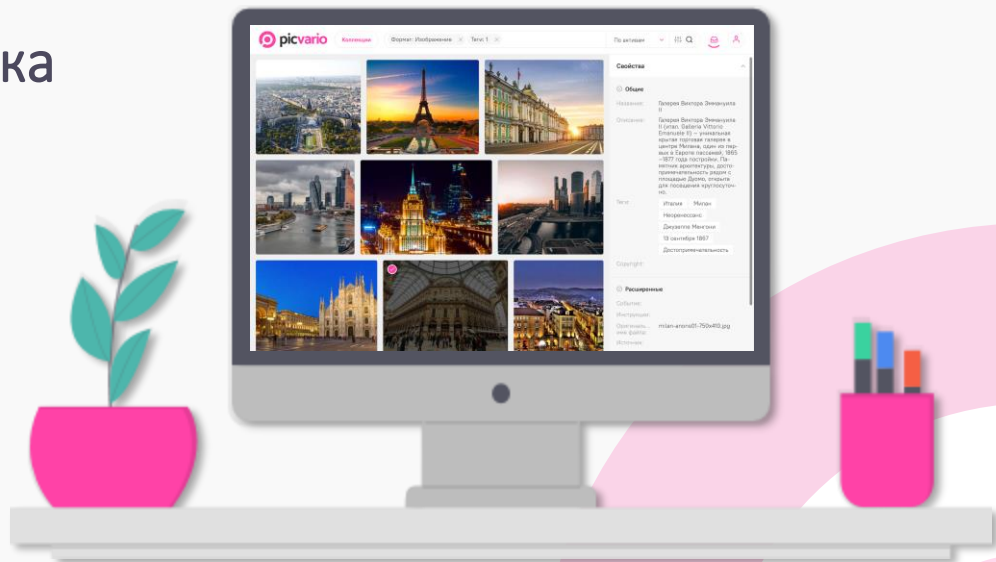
ка

picvario Коллекции Формат: Изображения × Теги: 1 × По дате ▾

Свойства

Общие

Название: Галерея Виктора Эммануила II

Описание: Галерея Виктора Эммануила II (итал. Galleria Vittorio Emanuele II) — уникальная крытая торговая галерея в центре Милана, один из первых в Европе пассажей. 1865—1877 года постройки. Памятник архитектуры, достопримечательность рядом с площадью Дуомо, открыта для посещения круглосуточно.

Теги: Италия Милан Неоренессанс Джузеппе Менгони 15 сентября 1867 Достопримечательность

Copyright:

Расширенные

Событие:
Инструкции:
Оригинальное имя файла: milan-arena81-750x413.jpg
Источник: